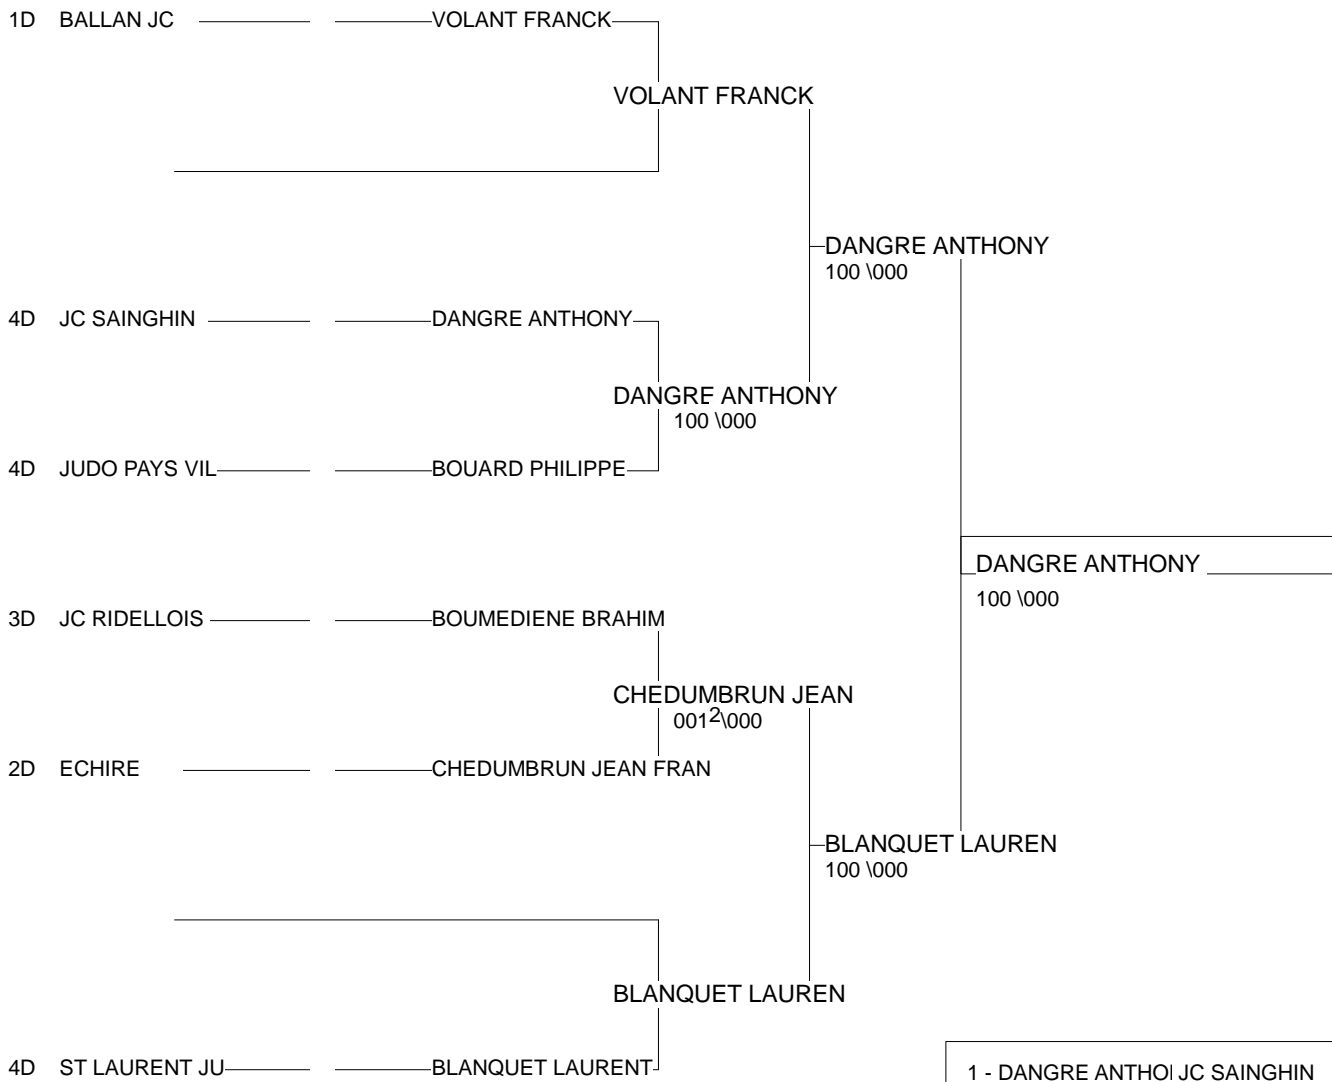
1D BALLAN JC VOLANT FRANCK

VOLANT FRANCK

DANGRE ANTHONY
100 \000

4D JC SAINGHIN DANGRE ANTHONY

DANGRE ANTHONY
100 \000

4D JUDO PAYS VIL BOUARD PHILIPPE

DANGRE ANTHONY
100 \000

3D JC RIDELLOIS BOUMEDIENE BRAHIM

CHEDUMBRUN JEAN
001$^2$\000

2D ECHIRE CHEDUMBRUN JEAN FRAN

BLANQUET LAUREN
100 \000

BLANQUET LAUREN

4D ST LAURENT JU BLANQUET LAURENT

1 - DANGRE ANTHO JC SAINGHIN